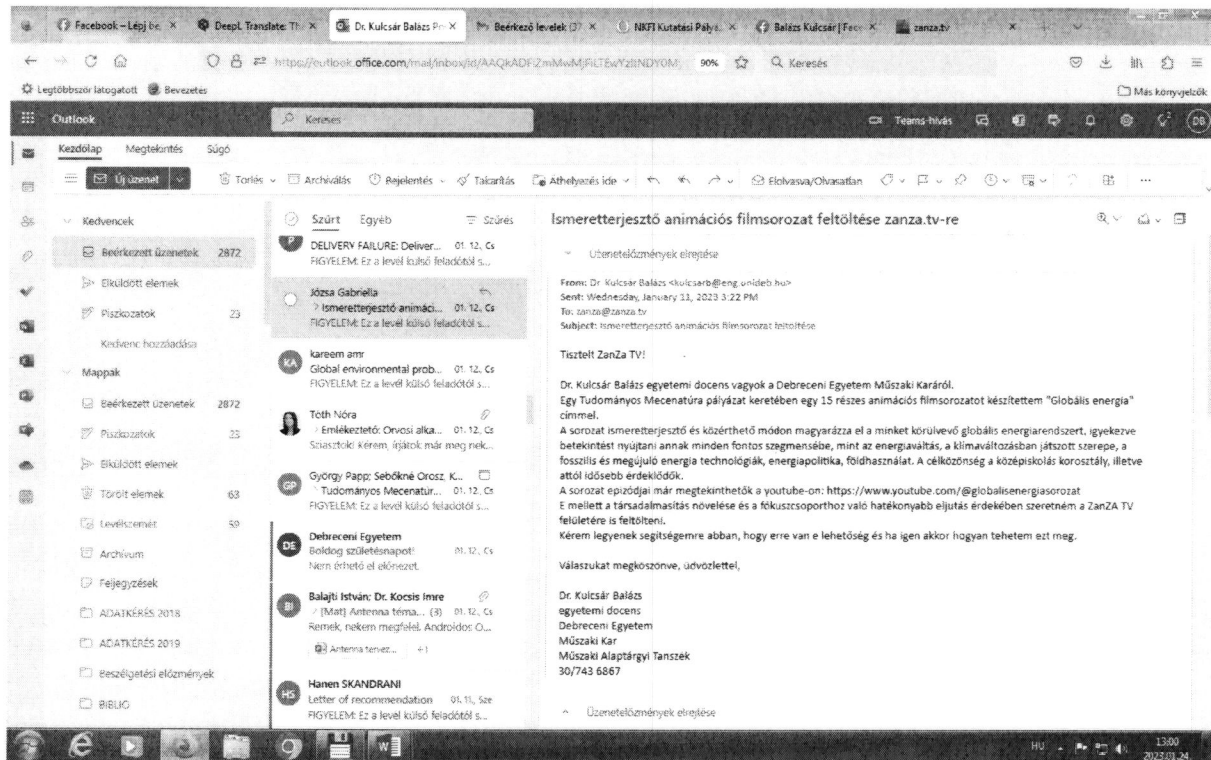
Facebook – Lépj be ×   DeepL Translate: Th ×   Dr. Kulcsár Balázs Pr ×   Beérkező levelek (3 ×   NKFI Kutatási Pályá ×   Balázs Kulcsár | Face ×   zanza.tv   ×

https://outlook.office.com/mail/inbox/id/AAQkADFiZmMwMjFiLTEwYzItNDY0M   90%   Keresés

Legtöbbször látogatott   Bevezetés   Más könyvjelzők

Outlook   Keresés   Teams-hívás   DB

Kezdőlap   Megtekintés   Súgó

Új üzenet   Törlés   Archiválás   Bejelentés   Takarítás   Áthelyezés ide   Elolvasva/Olvasatlan   ...

Kedvencek
Beérkezett üzenetek 2872
Elküldött elemek
Piszkozatok 23
Kedvenc hozzáadása
Mappák
Beérkezett üzenetek 2872
Piszkozatok 23
Elküldött elemek
Törölt elemek 63
Levélszemét 59
Archívum
Feljegyzések
ADATKÉRÉS 2018
ADATKÉRÉS 2019
Beszélgetési előzmények
BIBLIO

Szűrt   Egyéb   Szűrés

DELIVERY FAILURE: Deliver... 01. 12. Cs
FIGYELEM: Ez a levél külső feladótól s...

Józsa Gabriella
Ismeretterjesztő animáci... 01. 12. Cs
FIGYELEM: Ez a levél külső feladótól s...

KA kareem amr
Global environmental prob... 01. 12. Cs
FIGYELEM: Ez a levél külső feladótól s...

Tóth Nóra
Emlékeztető: Orvosi alka... 01. 12. Cs
Sziasztok! Kérem, írjátok már meg nek...

GP György Papp; Sebőkné Orosz, K...
Tudományos Mecenatúr... 01. 12. Cs
FIGYELEM: Ez a levél külső feladótól s...

DE Debreceni Egyetem
Boldog születésnapot! 01. 12. Cs
Nem érhető el előnézet.

BI Balajti István; Dr. Kocsis Imre
[Mat] Antenna téma... (3) 01. 12. Cs
Remek, nekem megfelel. Androidos O...
Antenna tervez... +1

HS Hanen SKANDRANI
Letter of recommendation 01. 11. Sze
FIGYELEM: Ez a levél külső feladótól s...

Ismeretterjesztő animációs filmsorozat feltöltése zanza.tv-re

Üzenetelőzmények elrejtése

From: Dr. Kulcsár Balázs <kulcsarb@eng.unideb.hu>
Sent: Wednesday, January 11, 2023 3:22 PM
To: zanza@zanza.tv
Subject: Ismeretterjesztő animációs filmsorozat feltöltése

Tisztelt ZanZa TV!

Dr. Kulcsár Balázs egyetemi docens vagyok a Debreceni Egyetem Műszaki Karáról.
Egy Tudományos Mecenatúra pályázat keretében egy 15 részes animációs filmsorozatot készítettem "Globális energia" címmel.
A sorozat ismeretterjesztő és közérthető módon magyarázza el a minket körülvevő globális energiarendszert, igyekezve betekintést nyújtani annak minden fontos szegmensébe, mint az energiaváltás, a klímaváltozásban játszott szerepe, a fosszilis és megújuló energia technológiák, energiapolitika, földhasználat. A célközönség a középiskolás korosztály, illetve attól idősebb érdeklődők.
A sorozat epizódjai már megtekinthetők a youtube-on: https://www.youtube.com/@globalisenergiasorozat
E mellett a társadalmasítás növelése és a fókuszcsoporthoz való hatékonyabb eljutás érdekében szeretném a ZanZA TV felületére is feltölteni.
Kérem legyenek segítségemre abban, hogy erre van e lehetőség és ha igen akkor hogyan tehetem ezt meg.

Válaszukat megköszönve, üdvözlettel,

Dr. Kulcsár Balázs
egyetemi docens
Debreceni Egyetem
Műszaki Kar
Műszaki Alaptárgyi Tanszék
30/743 6867

Üzenetelőzmények elrejtése

HU 13:00 2023.01.24.